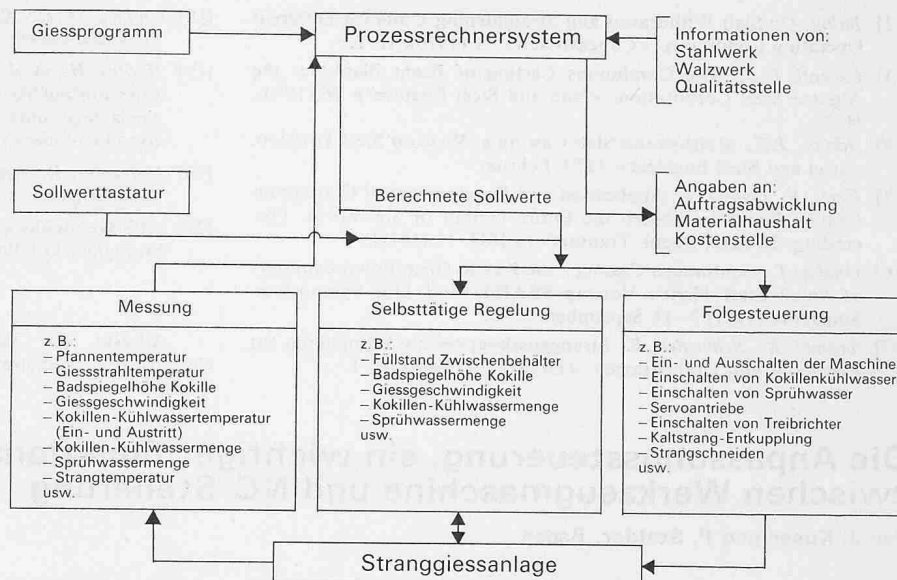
Giessprogramm

Prozessrechnersystem

Informationen von:
Stahlwerk
Walzwerk
Qualitätsstelle

Sollwerttastatur

Berechnete Sollwerte

Angaben an:
Auftragsabwicklung
Materialhaushalt
Kostenstelle

Messung

z. B.:
– Pfannentemperatur
– Giessstrahltemperatur
– Badspiegelhöhe Kokille
– Giessgeschwindigkeit
– Kokillen-Kühlwassertemperatur (Ein- und Austritt)
– Kokillen-Kühlwassermenge
– Sprühwassermenge
– Strangtemperatur
usw.

Selbsttätige Regelung

z. B.:
– Füllstand Zwischenbehälter
– Badspiegelhöhe Kokille
– Giessgeschwindigkeit
– Kokillen-Kühlwassermenge
– Sprühwassermenge
usw.

Folgesteuerung

z. B.:
– Ein- und Ausschalten der Maschine
– Einschalten von Kokillenkühlwasser
– Einschalten von Sprühwasser
– Servoantriebe
– Einschalten von Treibrichter
– Kaltstrang-Entkupplung
– Strangschneiden
usw.

Stranggiessanlage